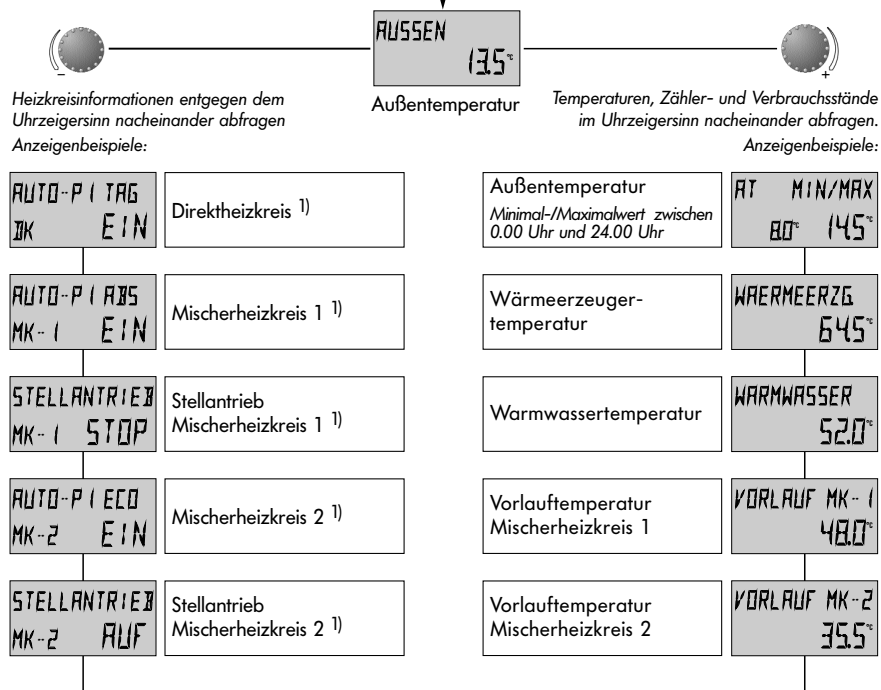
AUSSEN
13.5°

–

+

Heizkreisinformationen entgegen dem Uhrzeigersinn nacheinander abfragen

Außentemperatur

Temperaturen, Zähler- und Verbrauchsstände im Uhrzeigersinn nacheinander abfragen.

Anzeigenbeispiele:

Anzeigenbeispiele:

AUTO-P1 TAG
DK EIN

Direktheizkreis $^{1)}$

Außentemperatur
Minimal-/Maximalwert zwischen 0.00 Uhr und 24.00 Uhr

AT MIN/MAX
8.0° 14.5°

AUTO-P1 ABS
MK-1 EIN

Mischerheizkreis 1 $^{1)}$

Wärmeerzeugertemperatur

WAERMEERZG
64.5°

STELLANTRIEB
MK-1 STOP

Stellantrieb Mischerheizkreis 1 $^{1)}$

Warmwassertemperatur

WARMWASSER
52.0°

AUTO-P1 ECO
MK-2 EIN

Mischerheizkreis 2 $^{1)}$

Vorlauftemperatur Mischerheizkreis 1

VORLAUF MK-1
48.0°

STELLANTRIEB
MK-2 AUF

Stellantrieb Mischerheizkreis 2 $^{1)}$

Vorlauftemperatur Mischerheizkreis 2

VORLAUF MK-2
35.5°